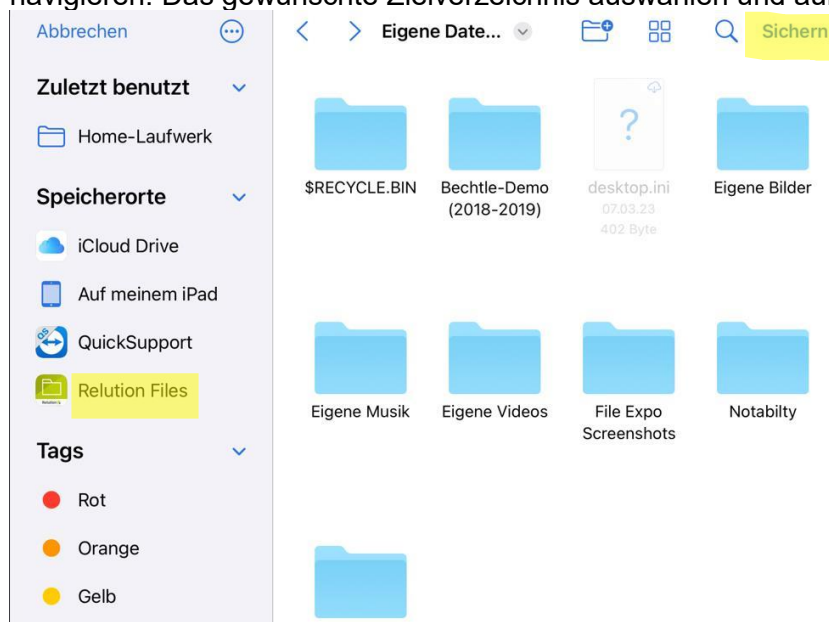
navigieren. Das gewünschte Zielverzeichnis auswählen und au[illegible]

Abbrechen

Zuletzt benutzt

Home-Laufwerk

Speicherorte

iCloud Drive

Auf meinem iPad

QuickSupport

Relution Files

Tags

Rot

Orange

Gelb

Eigene Date...

Sichern

$RECYCLE.BIN

Bechtle-Demo (2018-2019)

desktop.ini
07.03.23
402 Byte

Eigene Bilder

Eigene Musik

Eigene Videos

File Expo Screenshots

Notabilty